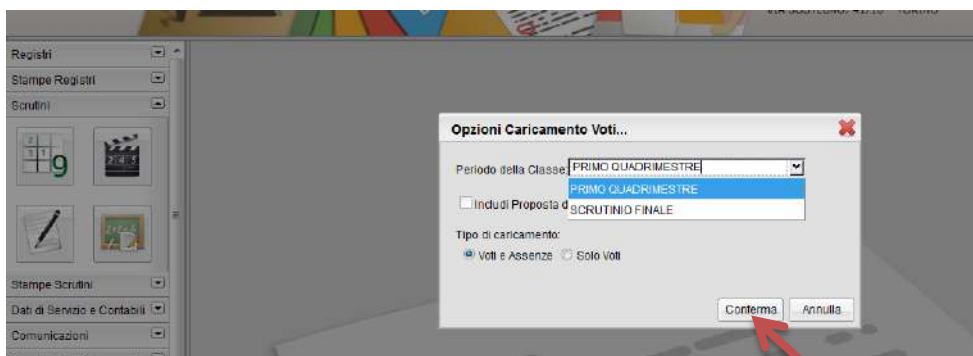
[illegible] TORINO

Registri
Stampe Registri
Scrutini

Stampe Scrutini
Dati di Servizio e Contabili
Comunicazioni

Opzioni Caricamento Voti...

Periodo della Classe: PRIMO QUADRIMESTRE
PRIMO QUADRIMESTRE
SCRUTINIO FINALE

Includi Proposta d

Tipo di caricamento:
Voti e Assenze
Solo Voti

Conferma
Annulla